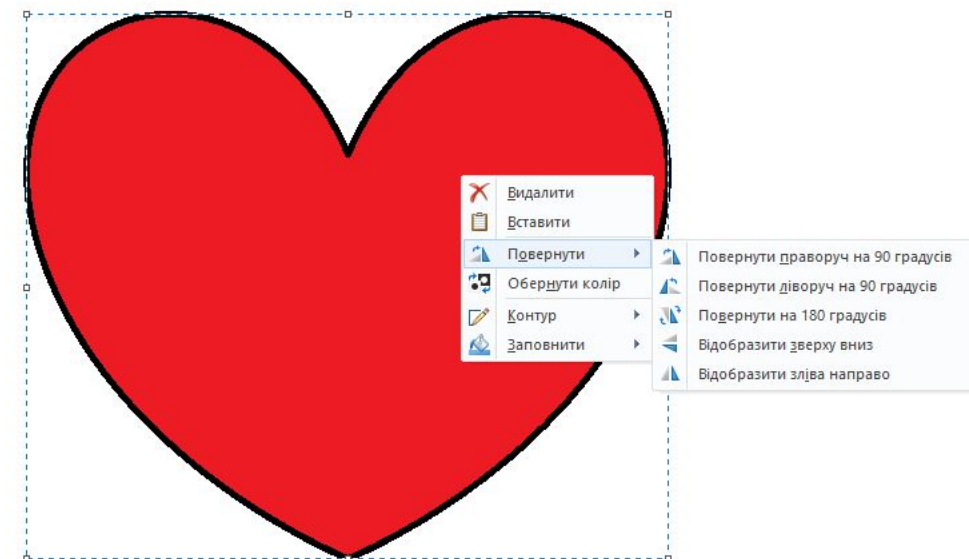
Видалити
Вставити
Повернути
Обернути колір
Контур
Заповнити

Повернути праворуч на 90 градусів
Повернути ліворуч на 90 градусів
Повернути на 180 градусів
Відобразити зверху вниз
Відобразити зліва направо